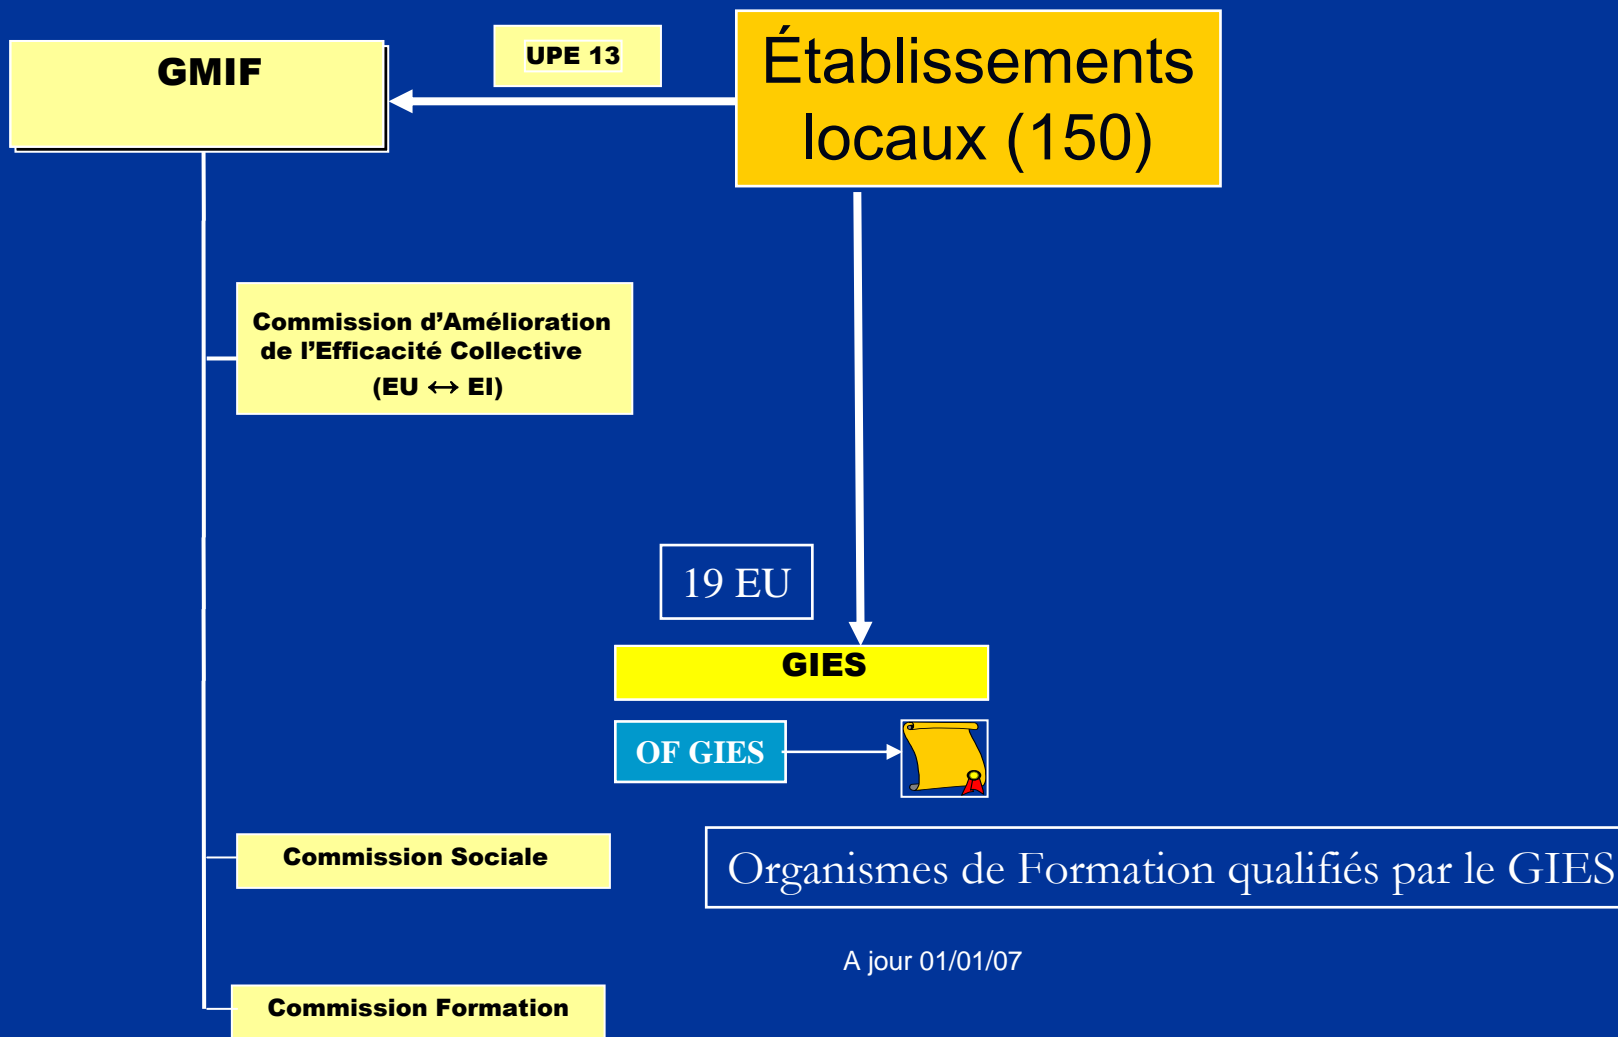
GMIF

UPE 13

Établissements locaux (150)

Commission d’Amélioration de l’Efficacité Collective
(EU $\leftrightarrow$ EI)

19 EU

GIES

OF GIES

Commission Sociale

Organismes de Formation qualifiés par le GIES

A jour 01/01/07

Commission Formation